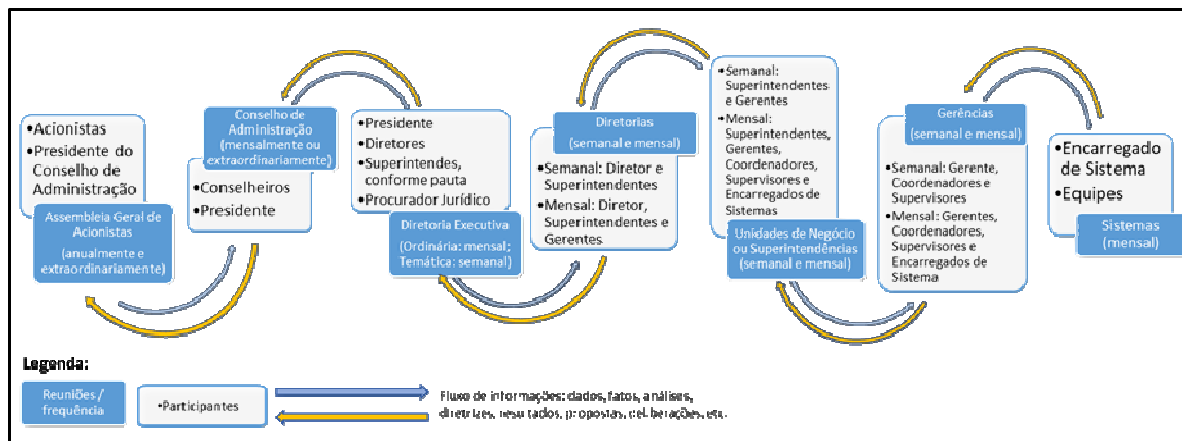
•Acionistas
•Presidente do Conselho de Administração

Assembleia Geral de Acionistas
(anualmente e extraordinariamente)

Conselho de Administração
(mensalmente ou extraordinariamente)

•Conselheiros
•Presidente

•Presidente
•Diretores
•Superintendes, conforme pauta
•Procurador Jurídico

Diretoria Executiva
(Ordinária: mensal; Temática: semanal)

Diretorias
(semanal e mensal)

•Semanal: Diretor e Superintendentes
•Mensal: Diretor, Superintendentes e Gerentes

•Semanal: Superintendentes e Gerentes
•Mensal: Superintendentes, Gerentes, Coordenadores, Supervisores e Encarregados de Sistemas

Unidades de Negócio ou Superintendências
(semanal e mensal)

Gerências
(semanal e mensal)

•Semanal: Gerente, Coordenadores e Supervisores
•Mensal: Gerentes, Coordenadores, Supervisores e Encarregados de Sistema

•Encarregado de Sistema
•Equipes

Sistemas
(mensal)

Legenda:

Reuniões / frequência

•Participantes

Fluxo de informações: dados, fatos, análises, diretrizes, resultados, propostas, deliberações, etc.